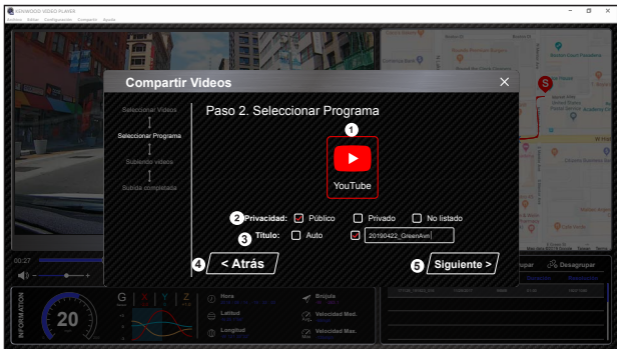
KENWOOD VIDEO PLAYER
Archivo Editar Configuración Compartir Ayuda

Compartir Videos

Seleccionar Videos
Seleccionar Programa
Subiendo videos
Subida completada

Paso 2. Seleccionar Programa

1
YouTube

2 Privacidad: Público Privado No listado
3 Título: Auto 20190422_GreenAve

4 < Atrás
5 Siguiente >

00:27
Desagrupar

INFORMATION
20
G X Y Z
Hora
Latitud
Longitud
Brújula
Velocidad Med.
Velocidad Max.